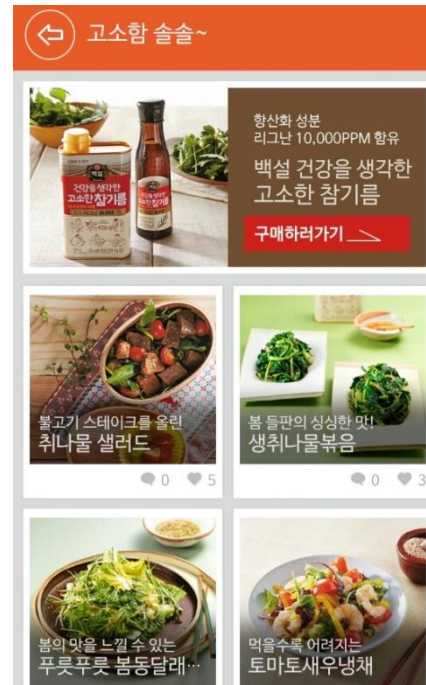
고소함 솔솔~

백설
건강을 생각한
고소한 참기름

항산화 성분
리그난 10,000PPM 함유
백설 건강을 생각한
고소한 참기름

구매하러가기

불고기 스테이크를 올린
취나물 샐러드

0 5

봄 들판의 싱싱한 맛!
생취나물볶음

0 3

봄의 맛을 느낄 수 있는
푸릇푸릇 봄동달래…

먹을수록 어려지는
토마토새우냉채